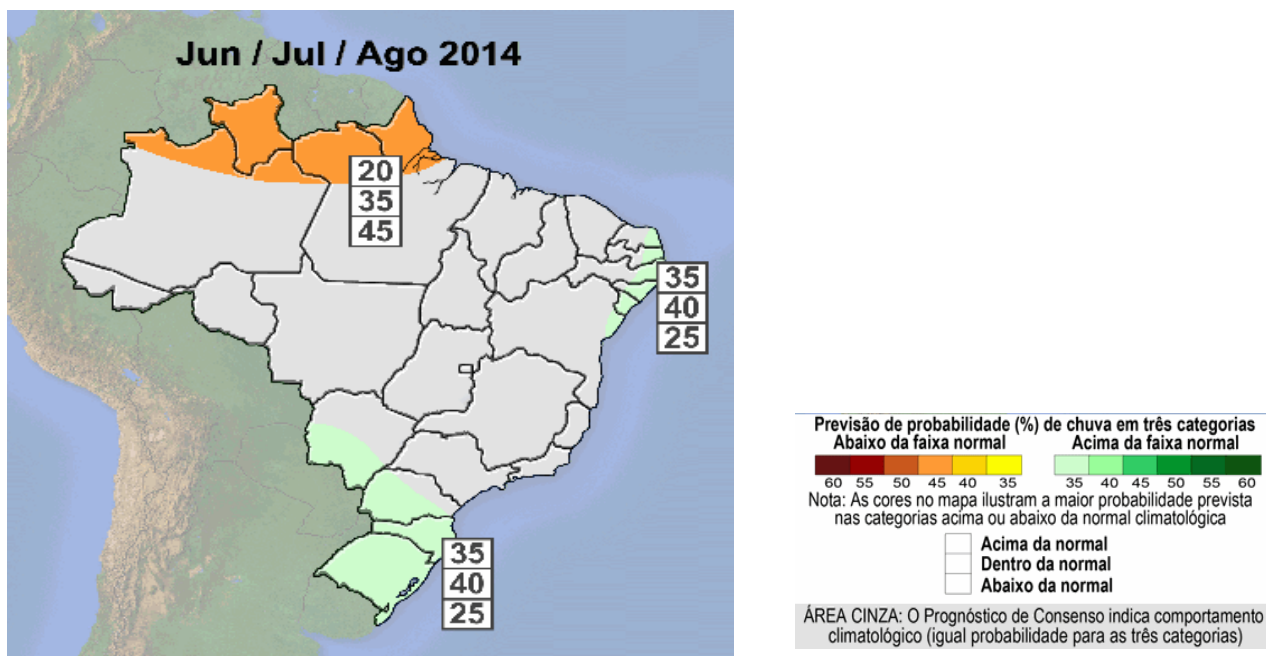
Jun / Jul / Ago 2014

20
35
45

35
40
25

35
40
25

Previsão de probabilidade (%) de chuva em três categorias
Abaixo da faixa normal
Acima da faixa normal

| 60 | 55 | 50 | 45 | 40 | 35 |
|---|---|---|---|---|---|

| 35 | 40 | 45 | 50 | 55 | 60 |
|---|---|---|---|---|---|

Nota: As cores no mapa ilustram a maior probabilidade prevista nas categorias acima ou abaixo da normal climatológica

Acima da normal
Dentro da normal
Abaixo da normal

ÁREA CINZA: O Prognóstico de Consenso indica comportamento climatológico (igual probabilidade para as três categorias)